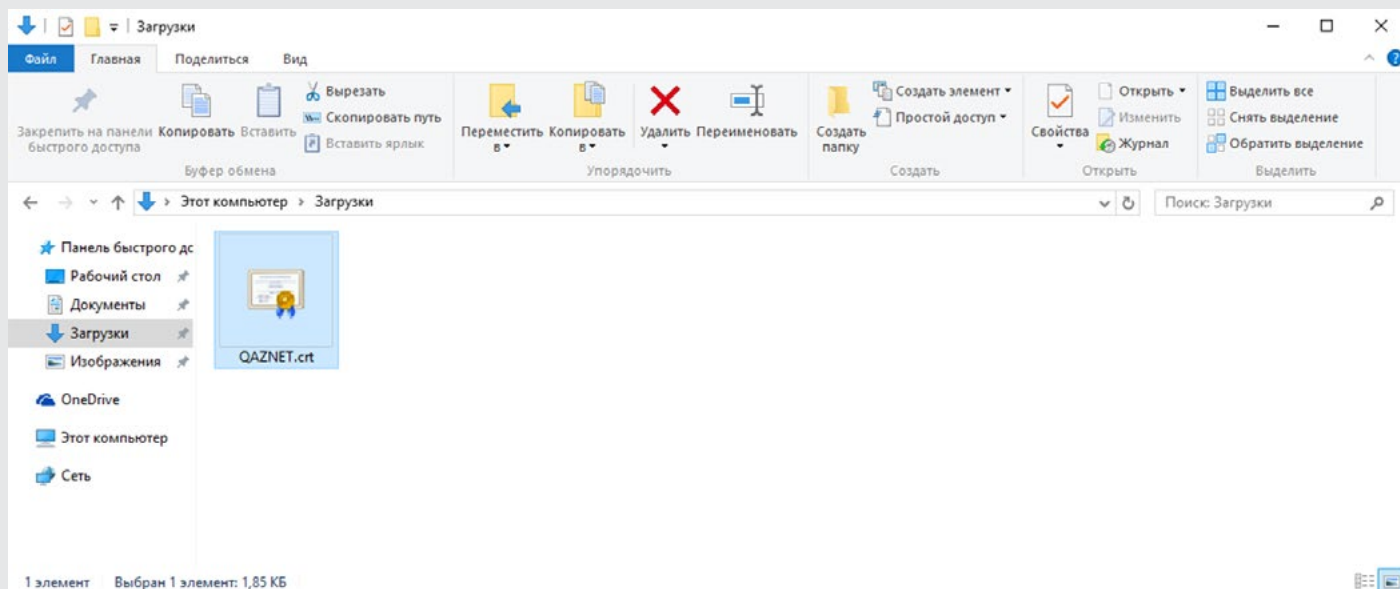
Загрузки

Файл Главная Поделиться Вид

Закрепить на панели быстрого доступа Копировать Вставить Вырезать Скопировать путь Вставить ярлык
Буфер обмена

Переместить в Копировать в Удалить Переименовать
Упорядочить

Создать папку Создать элемент Простой доступ
Создать

Свойства Открыть Изменить Журнал
Открыть

Выделить все Снять выделение Обратить выделение
Выделить

Этот компьютер > Загрузки

Поиск: Загрузки

Панель быстрого дс
Рабочий стол
Документы
Загрузки
Изображения
OneDrive
Этот компьютер
Сеть

QAZNET.crt

1 элемент Выбран 1 элемент: 1,85 КБ